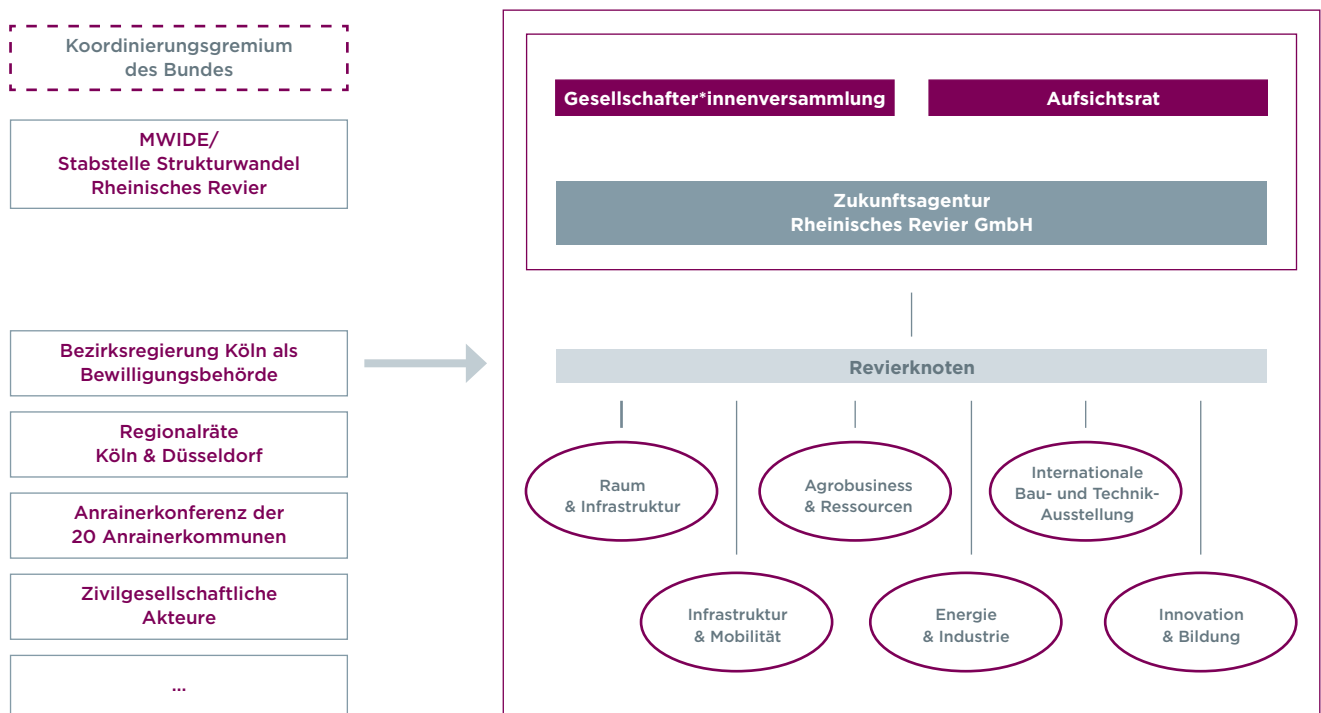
Koordinierungsgremium des Bundes

MWIDE/
Stabstelle Strukturwandel
Rheinisches Revier

Bezirksregierung Köln als Bewilligungsbehörde

Regionalräte
Köln & Düsseldorf

Anrainerkonferenz der
20 Anrainerkommunen

Zivilgesellschaftliche Akteure

...

Gesellschafter*innenversammlung

Aufsichtsrat

Zukunftsagentur
Rheinisches Revier GmbH

Revierknoten

Raum
& Infrastruktur

Agrobusiness
& Ressourcen

Internationale
Bau- und Technik-
Ausstellung

Infrastruktur
& Mobilität

Energie
& Industrie

Innovation
& Bildung